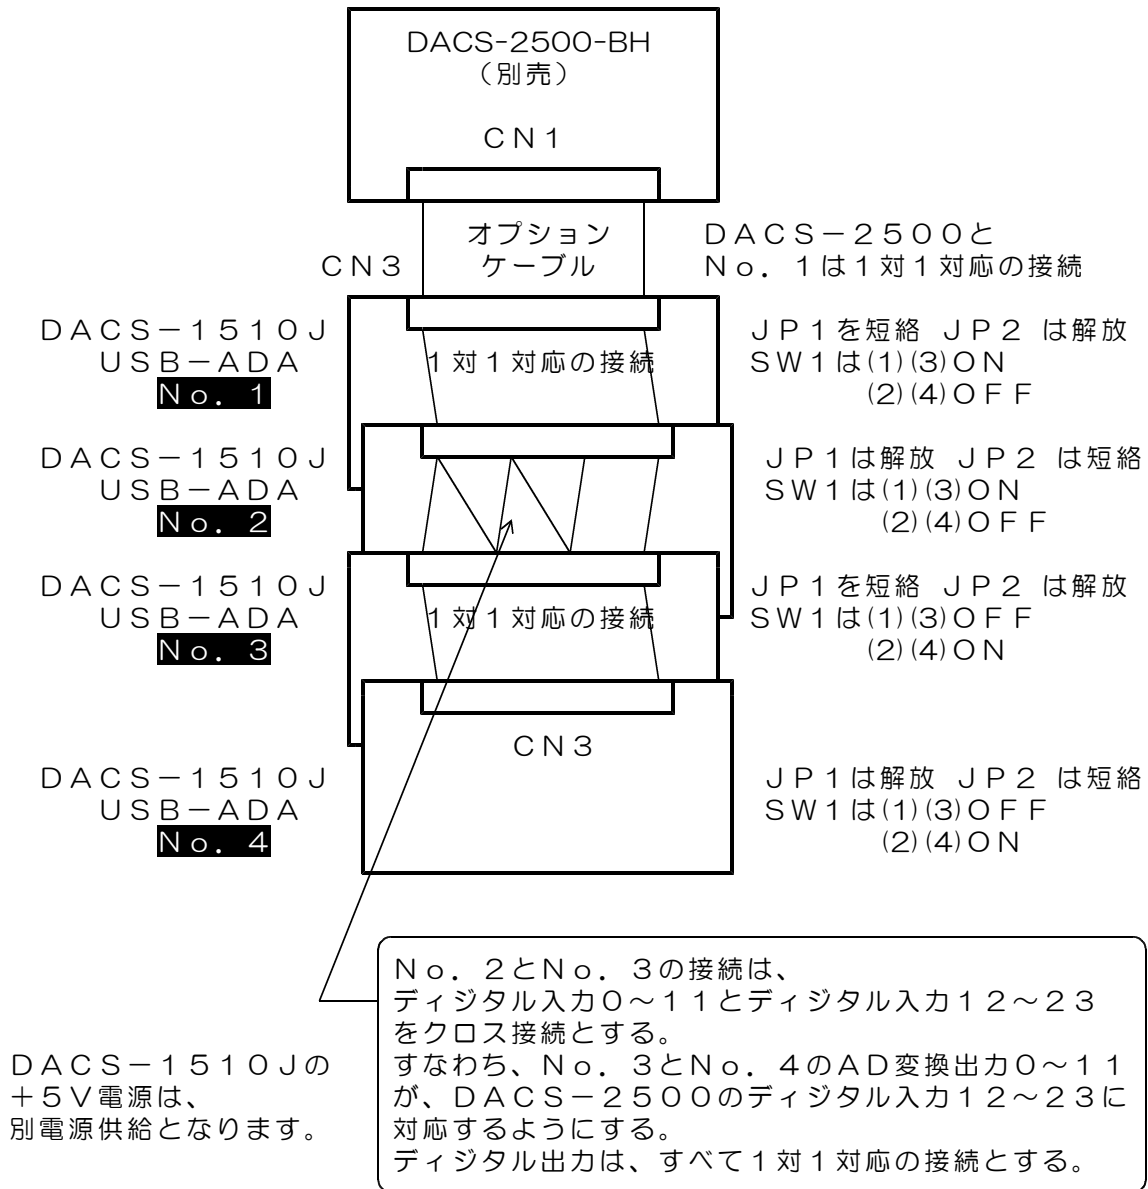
DACS-2500-BH
（別売）

CN1

オプション
ケーブル

CN3

DACS－2500と
No．1は1対1対応の接続

DACS－1510J
USB－ADA
No．1

1対1対応の接続

JP1を短絡 JP2 は解放
SW1は(1)(3)ON
(2)(4)OFF

DACS－1510J
USB－ADA
No．2

JP1は解放 JP2 は短絡
SW1は(1)(3)ON
(2)(4)OFF

DACS－1510J
USB－ADA
No．3

1対1対応の接続

JP1を短絡 JP2 は解放
SW1は(1)(3)OFF
(2)(4)ON

CN3

DACS－1510J
USB－ADA
No．4

JP1は解放 JP2 は短絡
SW1は(1)(3)OFF
(2)(4)ON

No．2とNo．3の接続は、
ディジタル入力0～11とディジタル入力12～23
をクロス接続とする。
すなわち、No．3とNo．4のAD変換出力0～11
が、DACS－2500のディジタル入力12～23に
対応するようにする。
ディジタル出力は、すべて1対1対応の接続とする。

DACS－1510Jの
＋5V電源は、
別電源供給となります。